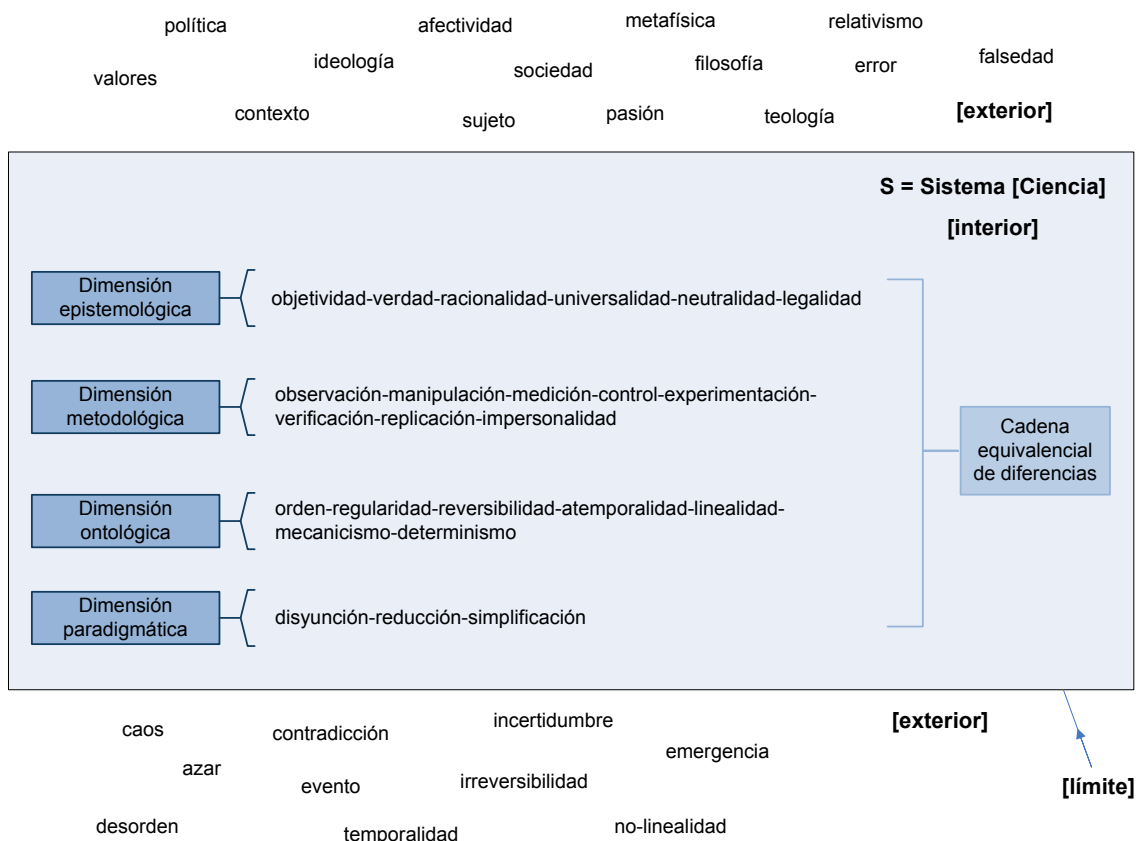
política afectividad metafísica relativismo

valores ideología sociedad filosofía error falsedad

contexto sujeto pasión teología **[exterior]**

**S = Sistema [Ciencia]**

**[interior]**

Dimensión epistemológica: objetividad-verdad-racionalidad-universalidad-neutralidad-legalidad

Dimensión metodológica: observación-manipulación-medición-control-experimentación-verificación-replicación-impersonalidad

Dimensión ontológica: orden-regularidad-reversibilidad-atemporalidad-linealidad-mecanicismo-determinismo

Dimensión paradigmática: disyunción-reducción-simplificación

Cadena equivalencial de diferencias

caos contradicción incertidumbre **[exterior]**

azar evento irreversibilidad emergencia

desorden temporalidad no-linealidad **[límite]**